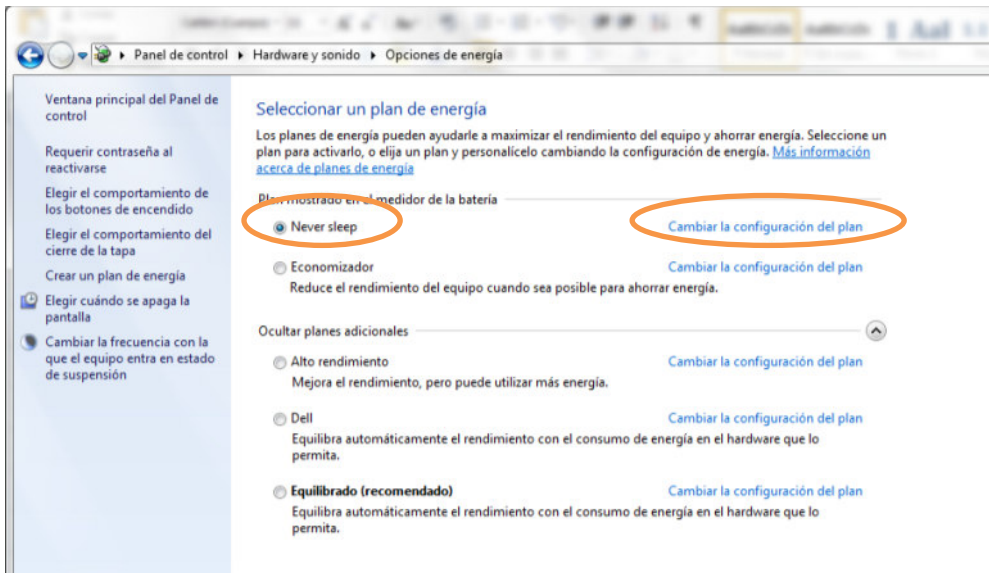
Panel de control ▸ Hardware y sonido ▸ Opciones de energía

Ventana principal del Panel de control

Requerir contraseña al reactivarse

Elegir el comportamiento de los botones de encendido

Elegir el comportamiento del cierre de la tapa

Crear un plan de energía

Elegir cuándo se apaga la pantalla

Cambiar la frecuencia con la que el equipo entra en estado de suspensión

Seleccionar un plan de energía

Los planes de energía pueden ayudarle a maximizar el rendimiento del equipo y ahorrar energía. Seleccione un plan para activarlo, o elija un plan y personalícelo cambiando la configuración de energía. Más información acerca de planes de energía

Pla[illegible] mostrado en el medidor de la batería

Never sleep
Cambiar la configuración del plan

Economizador
Cambiar la configuración del plan
Reduce el rendimiento del equipo cuando sea posible para ahorrar energía.

Ocultar planes adicionales

Alto rendimiento
Cambiar la configuración del plan
Mejora el rendimiento, pero puede utilizar más energía.

Dell
Cambiar la configuración del plan
Equilibra automáticamente el rendimiento con el consumo de energía en el hardware que lo permita.

Equilibrado (recomendado)
Cambiar la configuración del plan
Equilibra automáticamente el rendimiento con el consumo de energía en el hardware que lo permita.